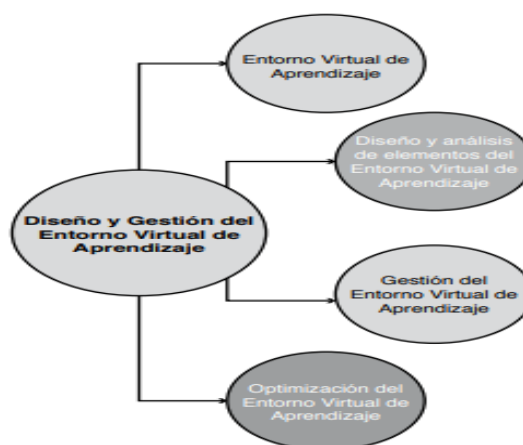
Diseño y Gestión del Entorno Virtual de Aprendizaje

Entorno Virtual de Aprendizaje

Diseño y análisis de elementos del Entorno Virtual de Aprendizaje

Gestión del Entorno Virtual de Aprendizaje

Optimización del Entorno Virtual de Aprendizaje